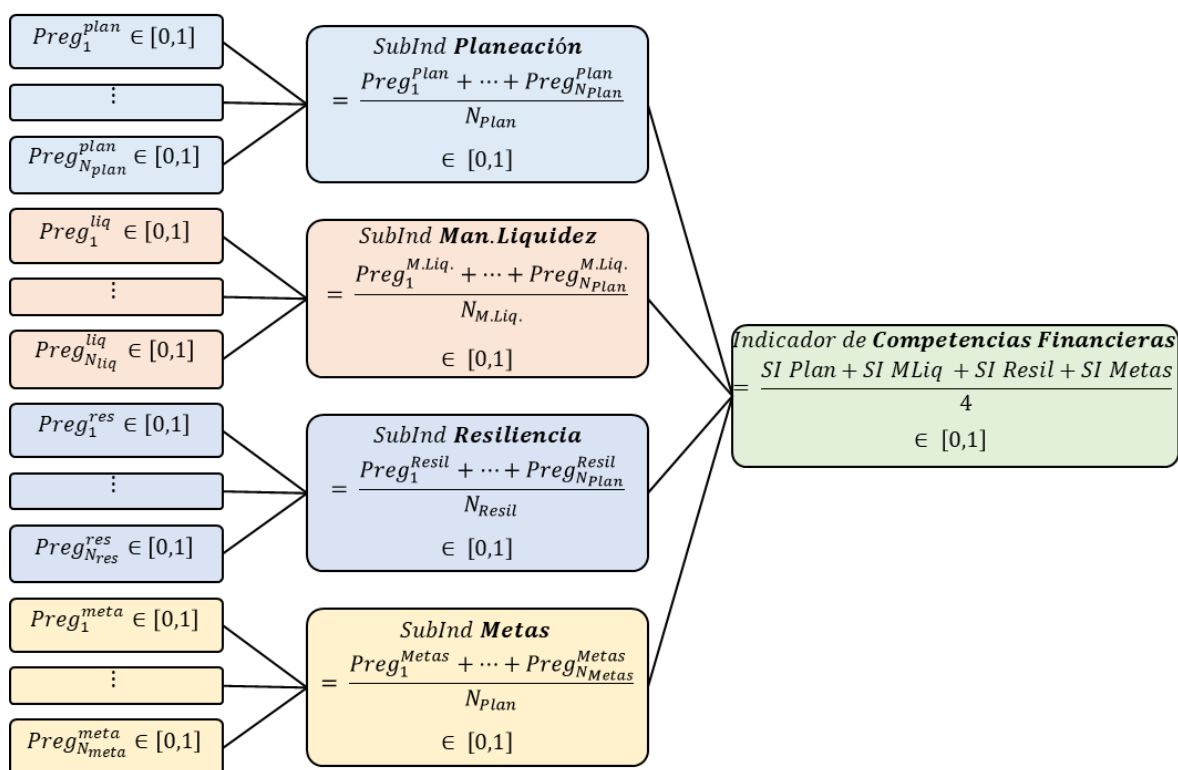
$Preg_1^{plan} \in [0,1]$

$\vdots$

$Preg_{N_{plan}}^{plan} \in [0,1]$

$Preg_1^{liq} \in [0,1]$

$\vdots$

$Preg_{N_{liq}}^{liq} \in [0,1]$

$Preg_1^{res} \in [0,1]$

$\vdots$

$Preg_{N_{res}}^{res} \in [0,1]$

$Preg_1^{meta} \in [0,1]$

$\vdots$

$Preg_{N_{meta}}^{meta} \in [0,1]$

$SubInd$ $\boldsymbol{Planeación}$
$= \frac{Preg_1^{Plan} + \cdots + Preg_{N_{Plan}}^{Plan}}{N_{Plan}}$
$\in [0,1]$

$SubInd$ $\boldsymbol{Man.Liquidez}$
$= \frac{Preg_1^{M.Liq.} + \cdots + Preg_{N_{Plan}}^{M.Liq.}}{N_{M.Liq.}}$
$\in [0,1]$

$SubInd$ $\boldsymbol{Resiliencia}$
$= \frac{Preg_1^{Resil} + \cdots + Preg_{N_{Plan}}^{Resil}}{N_{Resil}}$
$\in [0,1]$

$SubInd$ $\boldsymbol{Metas}$
$= \frac{Preg_1^{Metas} + \cdots + Preg_{N_{Metas}}^{Metas}}{N_{Plan}}$
$\in [0,1]$

$Indicador\ de$ $\boldsymbol{Competencias\ Financieras}$
$= \frac{SI\ Plan + SI\ MLiq + SI\ Resil + SI\ Metas}{4}$
$\in [0,1]$